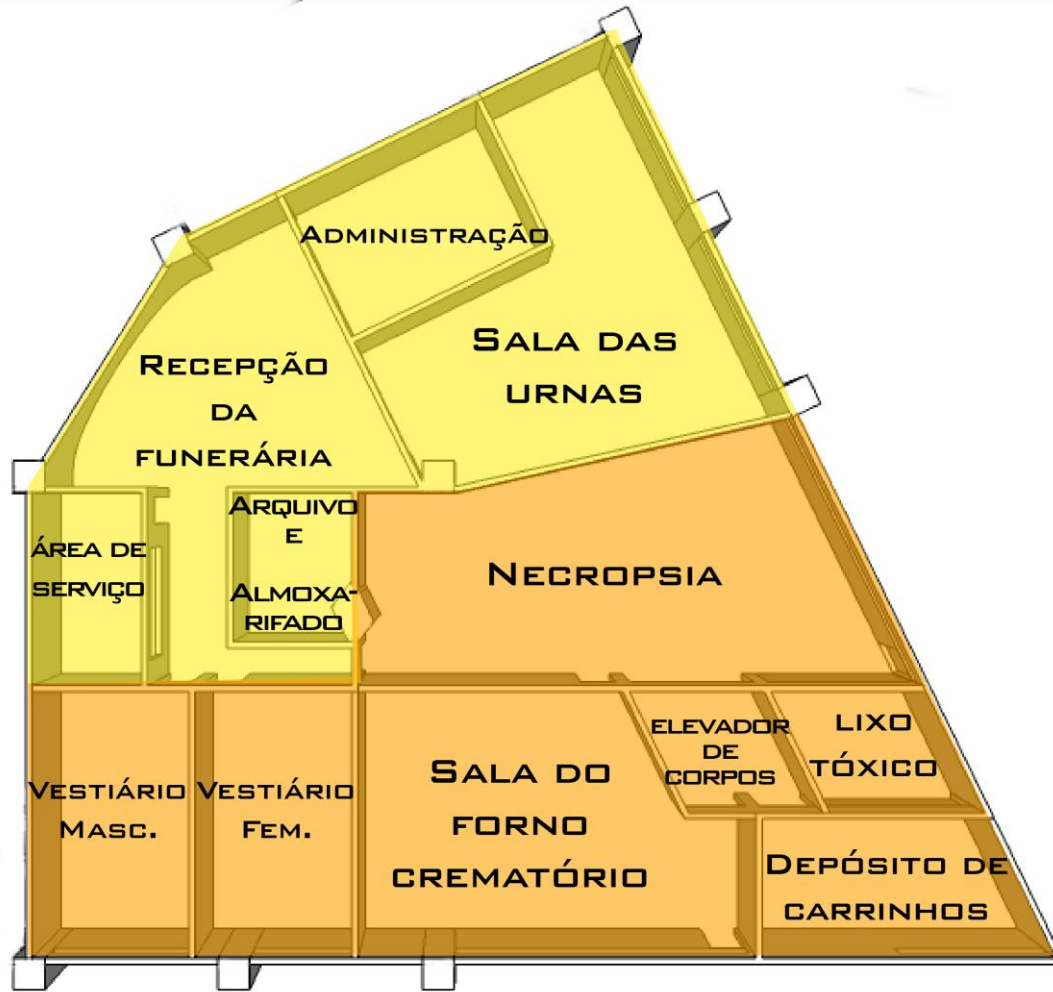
Administração

Sala das urnas

Recepção da funerária

Área de serviço

Arquivo e Almoxarifado

Necropsia

Vestiário Masc.

Vestiário Fem.

Sala do forno crematório

Elevador de corpos

Lixo tóxico

Depósito de carrinhos